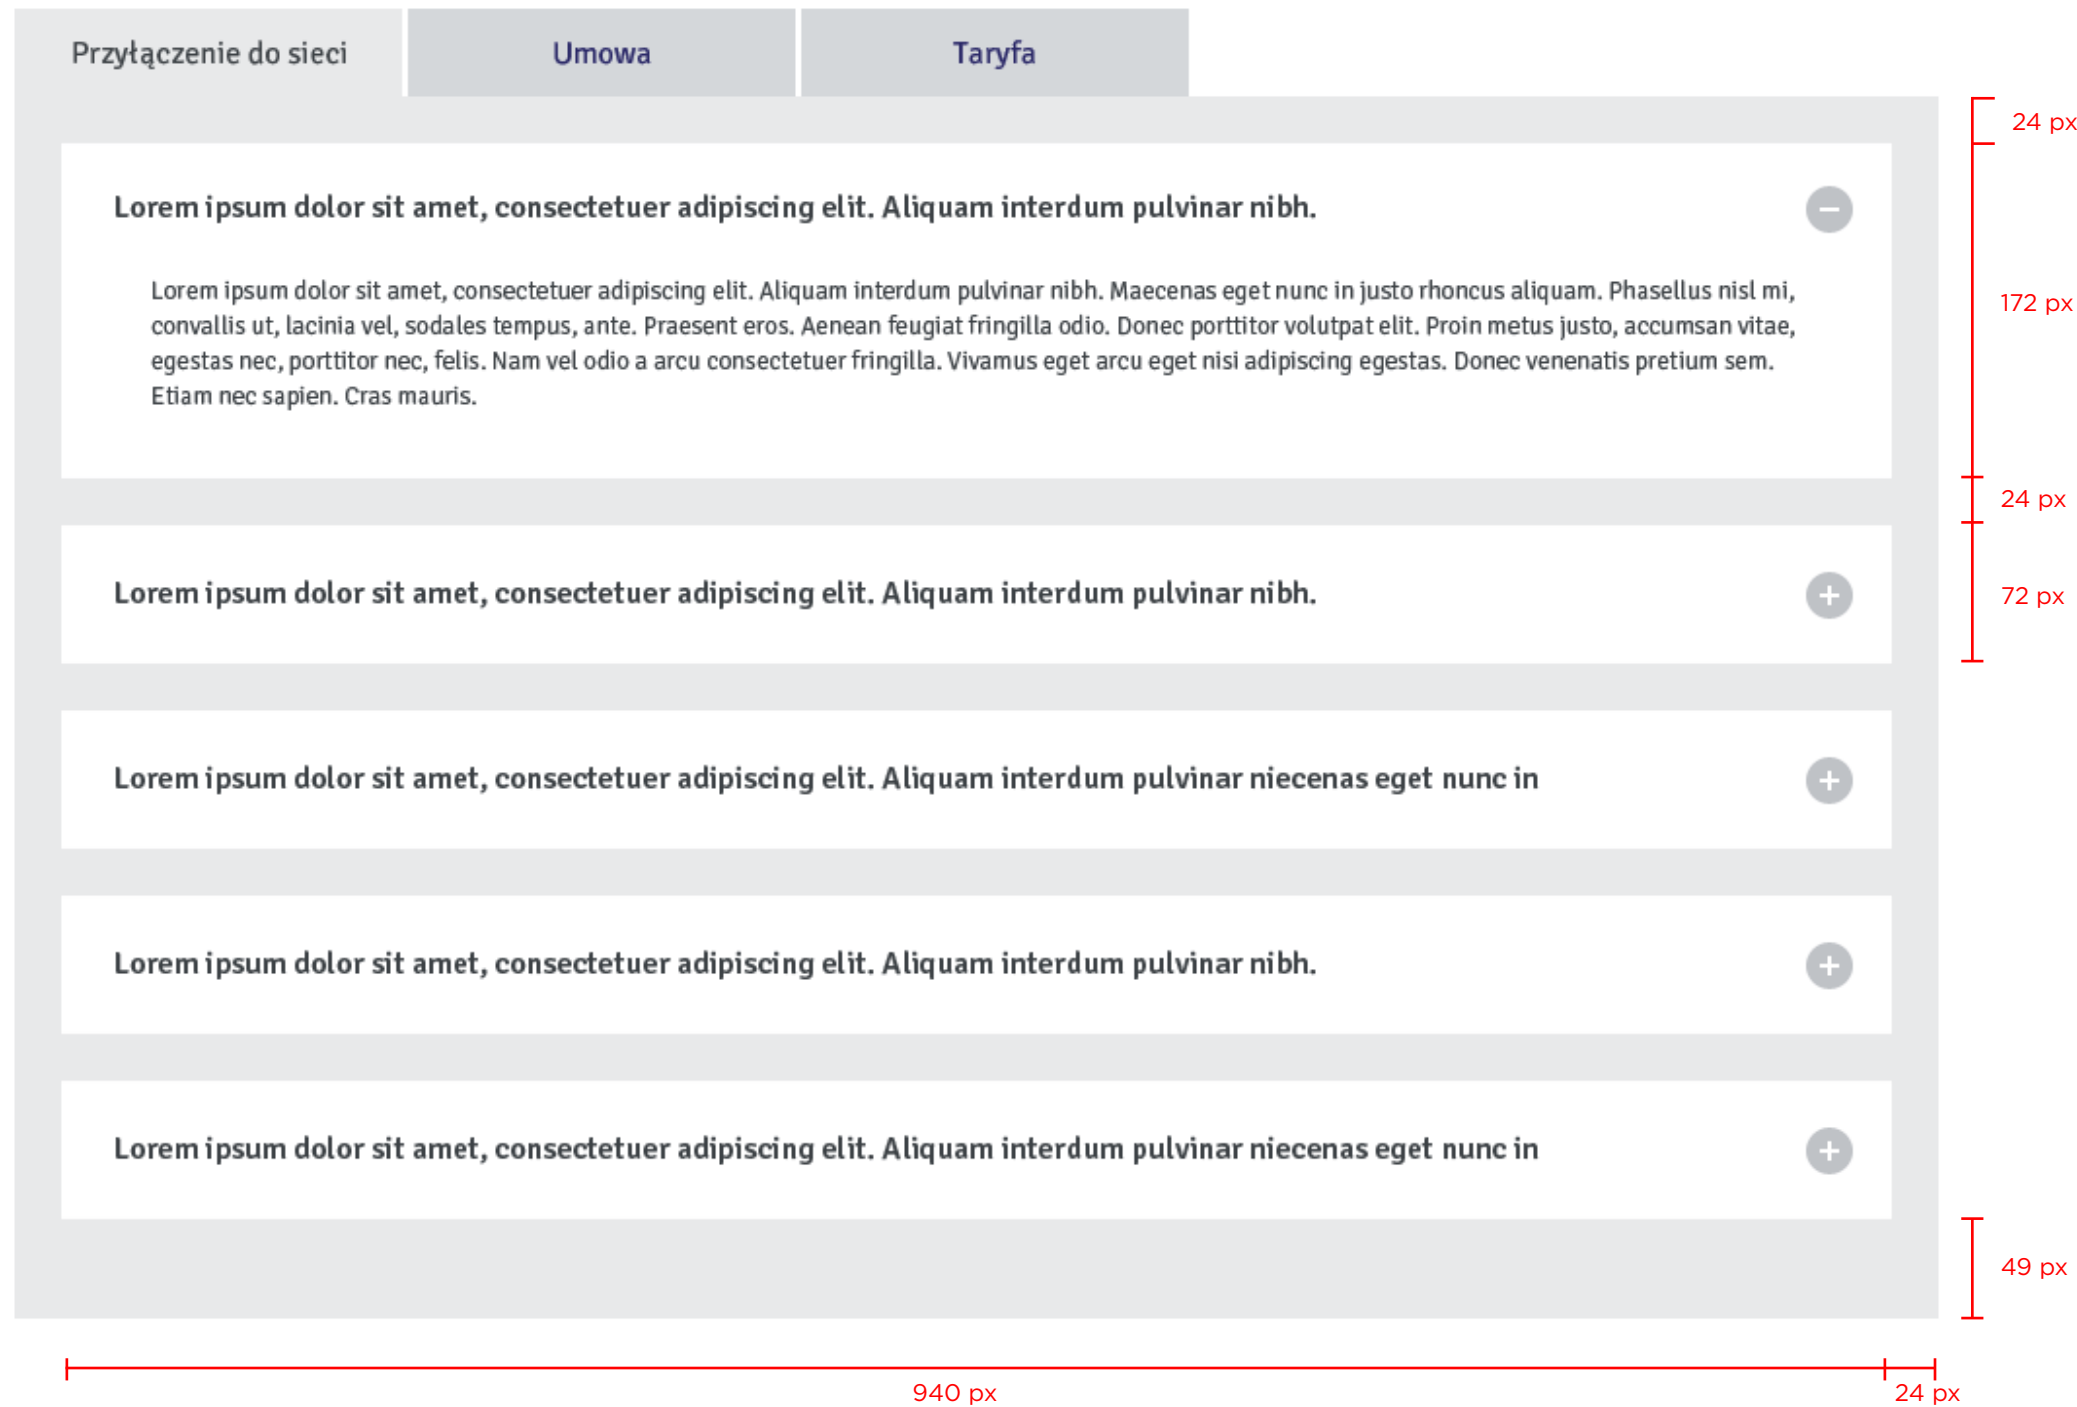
Przyłączenie do sieci | Umowa | Taryfa

24 px

Lorem ipsum dolor sit amet, consectetuer adipiscing elit. Aliquam interdum pulvinar nibh.

Lorem ipsum dolor sit amet, consectetuer adipiscing elit. Aliquam interdum pulvinar nibh. Maecenas eget nunc in justo rhoncus aliquam. Phasellus nisl mi, convallis ut, lacinia vel, sodales tempus, ante. Praesent eros. Aenean feugiat fringilla odio. Donec porttitor volutpat elit. Proin metus justo, accumsan vitae, egestas nec, porttitor nec, felis. Nam vel odio a arcu consectetuer fringilla. Vivamus eget arcu eget nisi adipiscing egestas. Donec venenatis pretium sem. Etiam nec sapien. Cras mauris.

172 px

24 px

Lorem ipsum dolor sit amet, consectetuer adipiscing elit. Aliquam interdum pulvinar nibh.

72 px

Lorem ipsum dolor sit amet, consectetuer adipiscing elit. Aliquam interdum pulvinar niecenas eget nunc in

Lorem ipsum dolor sit amet, consectetuer adipiscing elit. Aliquam interdum pulvinar nibh.

Lorem ipsum dolor sit amet, consectetuer adipiscing elit. Aliquam interdum pulvinar niecenas eget nunc in

49 px

940 px

24 px